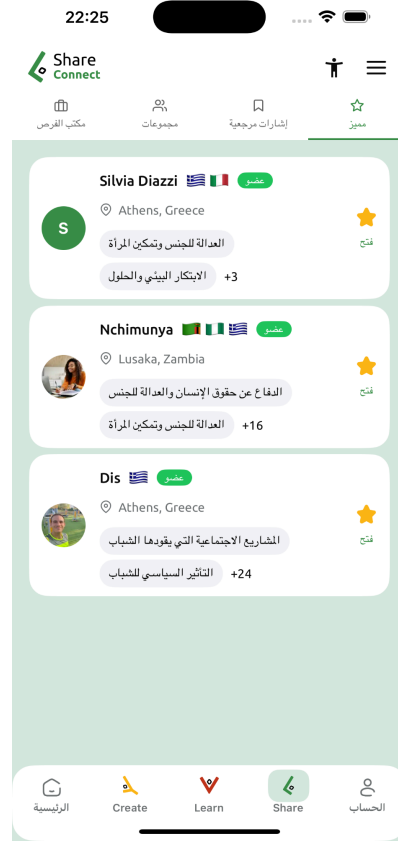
22:25

Share
Connect

مكتب الفرص
مجموعات
إشارات مرجعية
مميز

Silvia Diazzi 🇬🇷 🇮🇹 عضو
S
Athens, Greece
العدالة للجنس وتمكين المرأة
الابتكار البيئي والحلول
+3
فتح

Nchimunya 🇿🇲 🇳🇬 🇬🇷 عضو
Lusaka, Zambia
الدفاع عن حقوق الإنسان والعدالة للجنس
العدالة للجنس وتمكين المرأة
+16
فتح

Dis 🇬🇷 عضو
Athens, Greece
المشاريع الاجتماعية التي يقودها الشباب
التأثير السياسي للشباب
+24
فتح

الرئيسية
Create
Learn
Share
الحساب